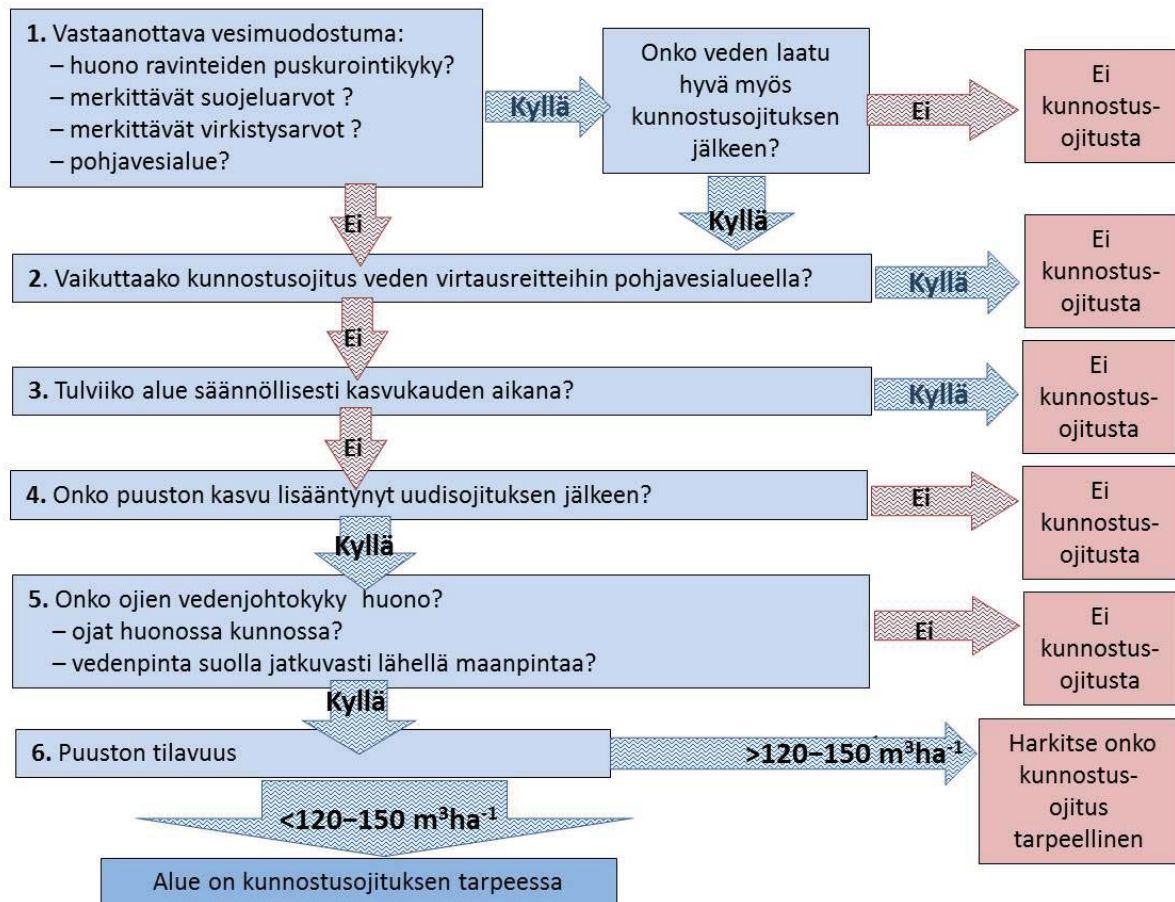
1. Vastaanottava vesimuodostuma:
– huono ravinteiden puskurointikyky?
– merkittävät suojeluarvot ?
– merkittävät virkistysarvot ?
– pohjavesialue?

Kyllä

Onko veden laatu hyvä myös kunnostusojituksen jälkeen?

Ei

Ei kunnostusojitusta

Ei

Kyllä

2. Vaikuttaako kunnostusojitus veden virtausreitteihin pohjavesialueella?

Kyllä

Ei kunnostusojitusta

Ei

3. Tulviiko alue säännöllisesti kasvukauden aikana?

Kyllä

Ei kunnostusojitusta

Ei

4. Onko puuston kasvu lisääntynyt uudisojituksen jälkeen?

Ei

Ei kunnostusojitusta

Kyllä

5. Onko ojien vedenjohtokyky huono?
– ojat huonossa kunnossa?
– vedenpinta suolla jatkuvasti lähellä maanpintaa?

Ei

Ei kunnostusojitusta

Kyllä

6. Puuston tilavuus

$>120–150\ m^3ha^{-1}$

Harkitse onko kunnostusojitus tarpeellinen

$<120–150\ m^3ha^{-1}$

Alue on kunnostusojituksen tarpeessa